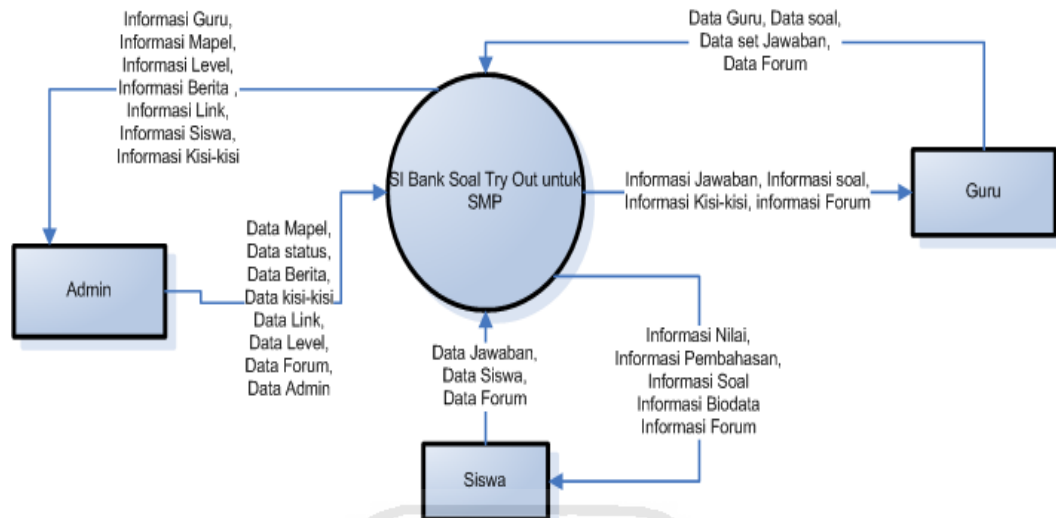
Informasi Guru,
Informasi Mapel,
Informasi Level,
Informasi Berita ,
Informasi Link,
Informasi Siswa,
Informasi Kisi-kisi

Data Guru, Data soal,
Data set Jawaban,
Data Forum

SI Bank Soal Try Out untuk SMP

Informasi Jawaban, Informasi soal,
Informasi Kisi-kisi, informasi Forum

Guru

Data Mapel,
Data status,
Data Berita,
Data kisi-kisi
Data Link,
Data Level,
Data Forum,
Data Admin

Admin

Data Jawaban,
Data Siswa,
Data Forum

Informasi Nilai,
Informasi Pembahasan,
Informasi Soal
Informasi Biodata
Informasi Forum

Siswa